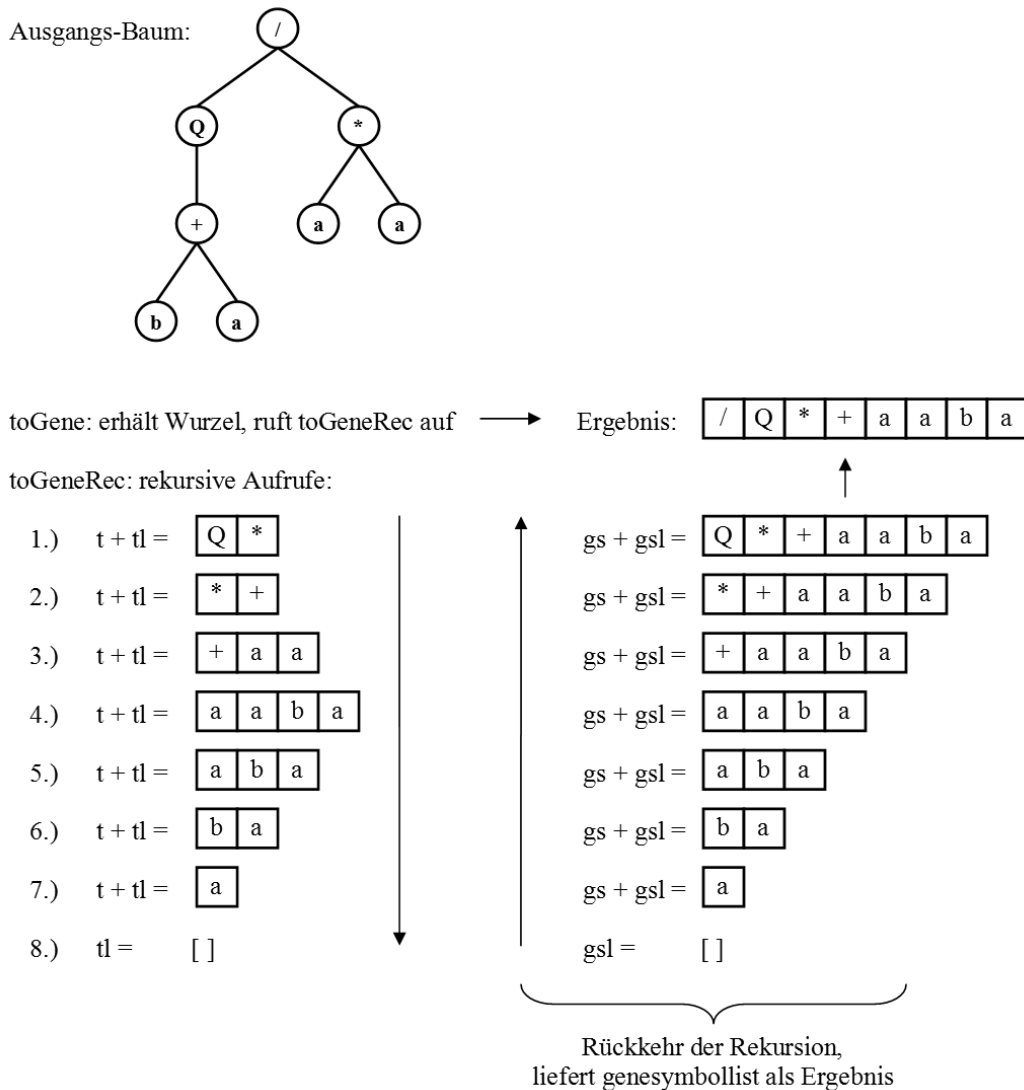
Ausgangs-Baum:

/
Q
*
+
a
a
b
a

toGene: erhält Wurzel, ruft toGeneRec auf

Ergebnis:

| / | Q | * | + | a | a | b | a |
|---|---|---|---|---|---|---|---|

toGeneRec: rekursive Aufrufe:

1.) t + tl = 

| Q | * |
|---|---|

2.) t + tl = 

| * | + |
|---|---|

3.) t + tl = 

| + | a | a |
|---|---|---|

4.) t + tl = 

| a | a | b | a |
|---|---|---|---|

5.) t + tl = 

| a | b | a |
|---|---|---|

6.) t + tl = 

| b | a |
|---|---|

7.) t + tl = 

| a |
|---|

8.) tl = [ ]

gs + gsl = 

| Q | * | + | a | a | b | a |
|---|---|---|---|---|---|---|

gs + gsl = 

| * | + | a | a | b | a |
|---|---|---|---|---|---|

gs + gsl = 

| + | a | a | b | a |
|---|---|---|---|---|

gs + gsl = 

| a | a | b | a |
|---|---|---|---|

gs + gsl = 

| a | b | a |
|---|---|---|

gs + gsl = 

| b | a |
|---|---|

gs + gsl = 

| a |
|---|

gsl = [ ]

Rückkehr der Rekursion, liefert genesymbollist als Ergebnis